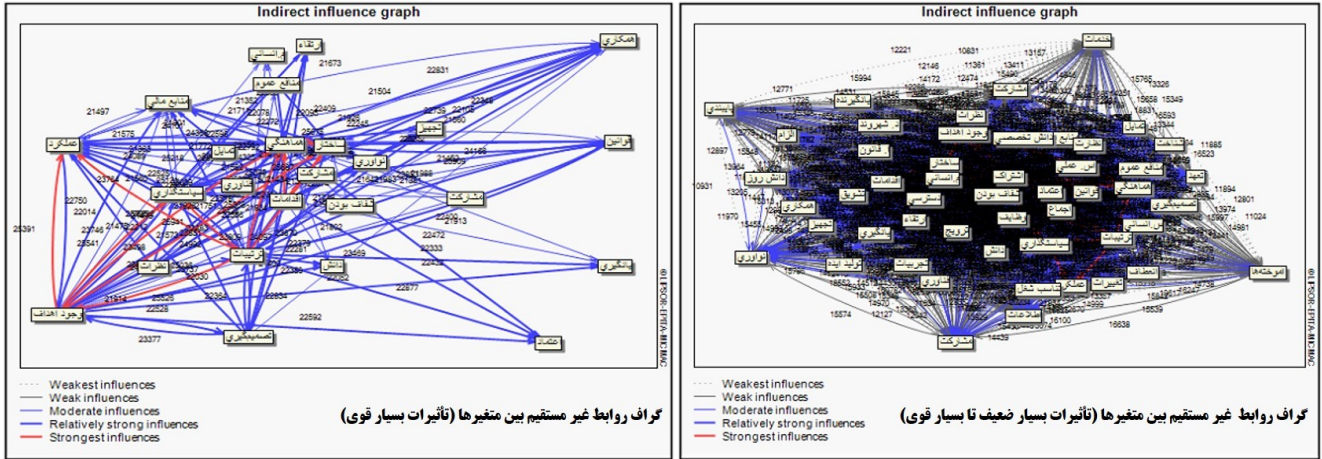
Indirect influence graph

همکاری
ارتقاء
انسانی
منابع عموم
منابع مالی
عملکرد
هماهنگی
ساختار
قوانین
تعامل
تجهیز
نوآوری
مشارکت
سیاستگذاری
فناوری
اقدامات
شفاف بودن
مشارکت
ترتیبات
نظرات
دانش
یادگیری
وجود اهداف
تصمیمگیری
اعتماد

21673
22831
21504
21497
21575
23409
23764
22750
22014
25391
22541
22333
22472
21814
22528
23377
22592
22877
23469

Weakest influences
Weak influences
Moderate influences
Relatively strong influences
Strongest influences

گراف روابط غیر مستقیم بین متغیرها (تأثیرات بسیار قوی)

© LIPSOR-EPITA-MICMAC

Indirect influence graph

خدمات
12221
10631
13157
12146
11361
13411
15994
14172
12474
12771
15766
15349
15658
نظرات
مشارکت
یادگیرنده
نیازسنجی
الزام
شهروند
وجود اهداف
دانش تخصصی
قانون
اقدامات
ساختار
انسانی
شفاف بودن
اعتماد
قوانین
منابع عموم
هماهنگی
تعهد
تصمیمگیری
تعامل
تشویق
دانش روز
همکاری
تجهیز
ارتقاء
ترویج
سیاستگذاری
ترتیبات
نوآوری
تولید ایده
تجربیات
فناوری
تناسب شغل
عملکرد
تغییرات
انعطاف
اطلاعات
مشارکت
آموخته‌ها
12897
11885
16523
10931
11970
11894
12801
13974
11024
14981
15574
12127
16100
16638
14439

Weakest influences
Weak influences
Moderate influences
Relatively strong influences
Strongest influences

گراف روابط غیر مستقیم بین متغیرها (تأثیرات بسیار ضعیف تا بسیار قوی)

© LIPSOR-EPITA-MICMAC